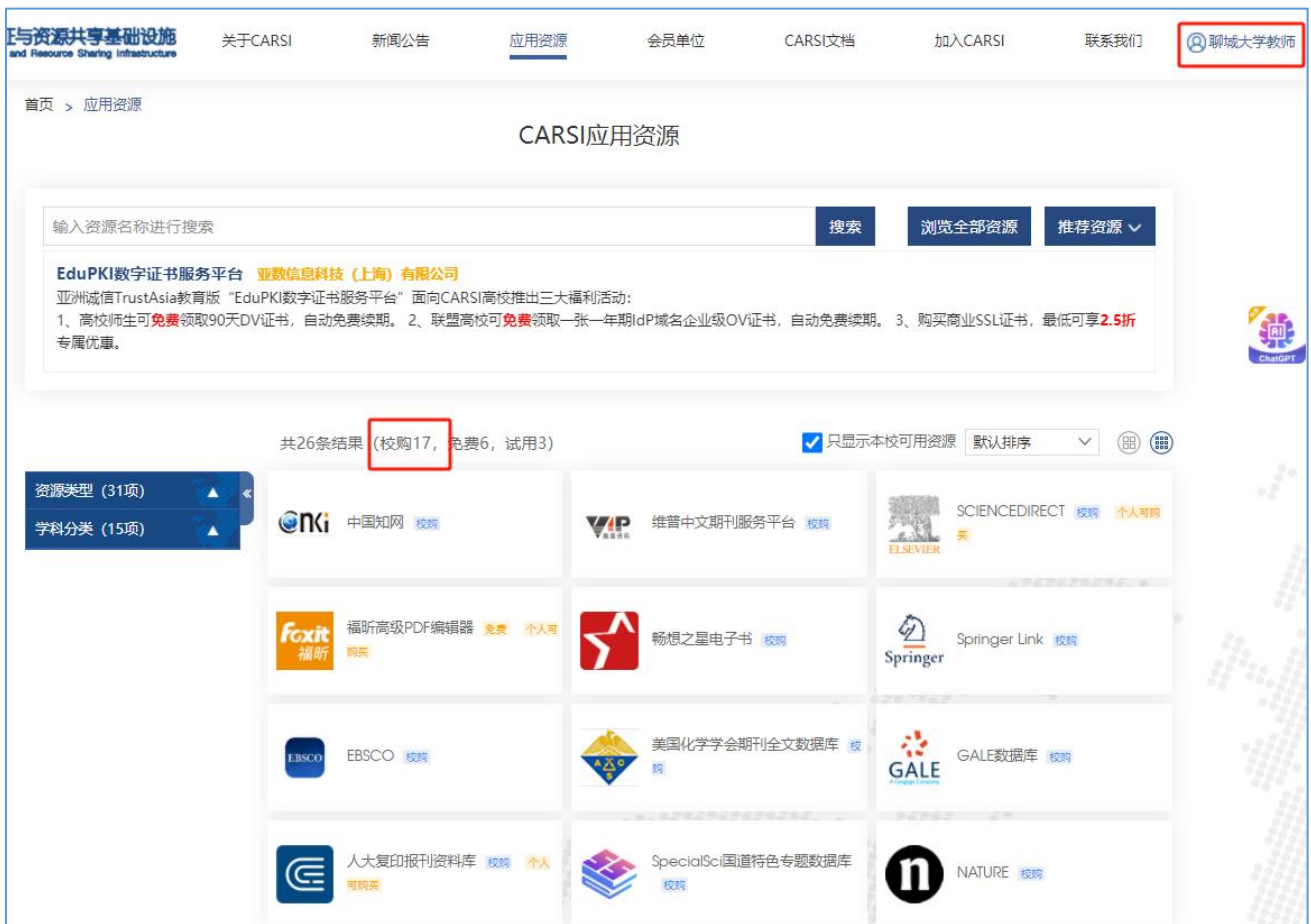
证与资源共享基础设施
and Resource Sharing Infrastructure

关于CARSI　新闻公告　应用资源　会员单位　CARSI文档　加入CARSI　联系我们　聊城大学教师

首页 > 应用资源

CARSI应用资源

输入资源名称进行搜索　搜索　浏览全部资源　推荐资源

EduPKI数字证书服务平台　亚数信息科技（上海）有限公司
亚洲诚信TrustAsia教育版“EduPKI数字证书服务平台”面向CARSI高校推出三大福利活动：
1、高校师生可免费领取90天DV证书，自动免费续期。 2、联盟高校可免费领取一张一年期IdP域名企业级OV证书，自动免费续期。 3、购买商业SSL证书，最低可享2.5折专属优惠。

ChatGPT

共26条结果（校购17，免费6，试用3）

只显示本校可用资源　默认排序

资源类型（31项）
学科分类（15项）

CNKi 中国知网 校购
VIP 维普资讯 维普中文期刊服务平台 校购
ELSEVIER SCIENCEDIRECT 校购 个人可购买
foxit 福昕 福昕高级PDF编辑器 免费 个人可购买
畅想之星电子书 校购
Springer Springer Link 校购
EBSCO EBSCO 校购
美国化学学会期刊全文数据库 校购
GALE GALE数据库 校购
人大复印报刊资料库 校购 个人可购买
SpecialSci国道特色专题数据库 校购
n NATURE 校购